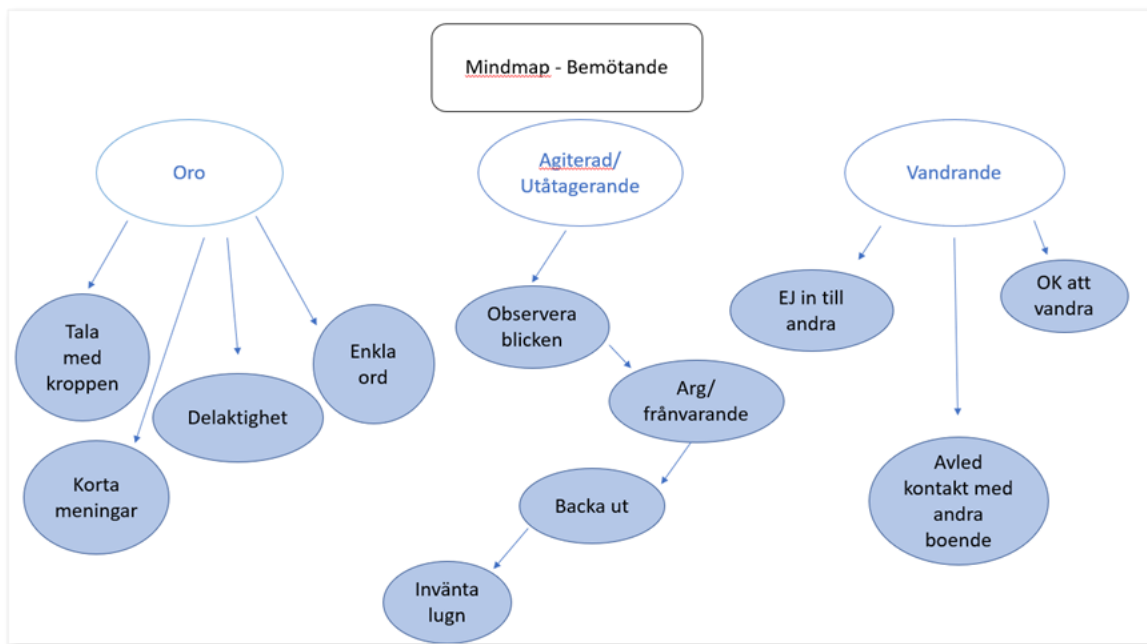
Mindmap - Bemötande

Oro

Tala med kroppen

Korta meningar

Delaktighet

Enkla ord

Agiterad/ Utåtagerande

Observera blicken

Arg/ frånvarande

Backa ut

Invänta lugn

Vandrande

EJ in till andra

OK att vandra

Avled kontakt med andra boende